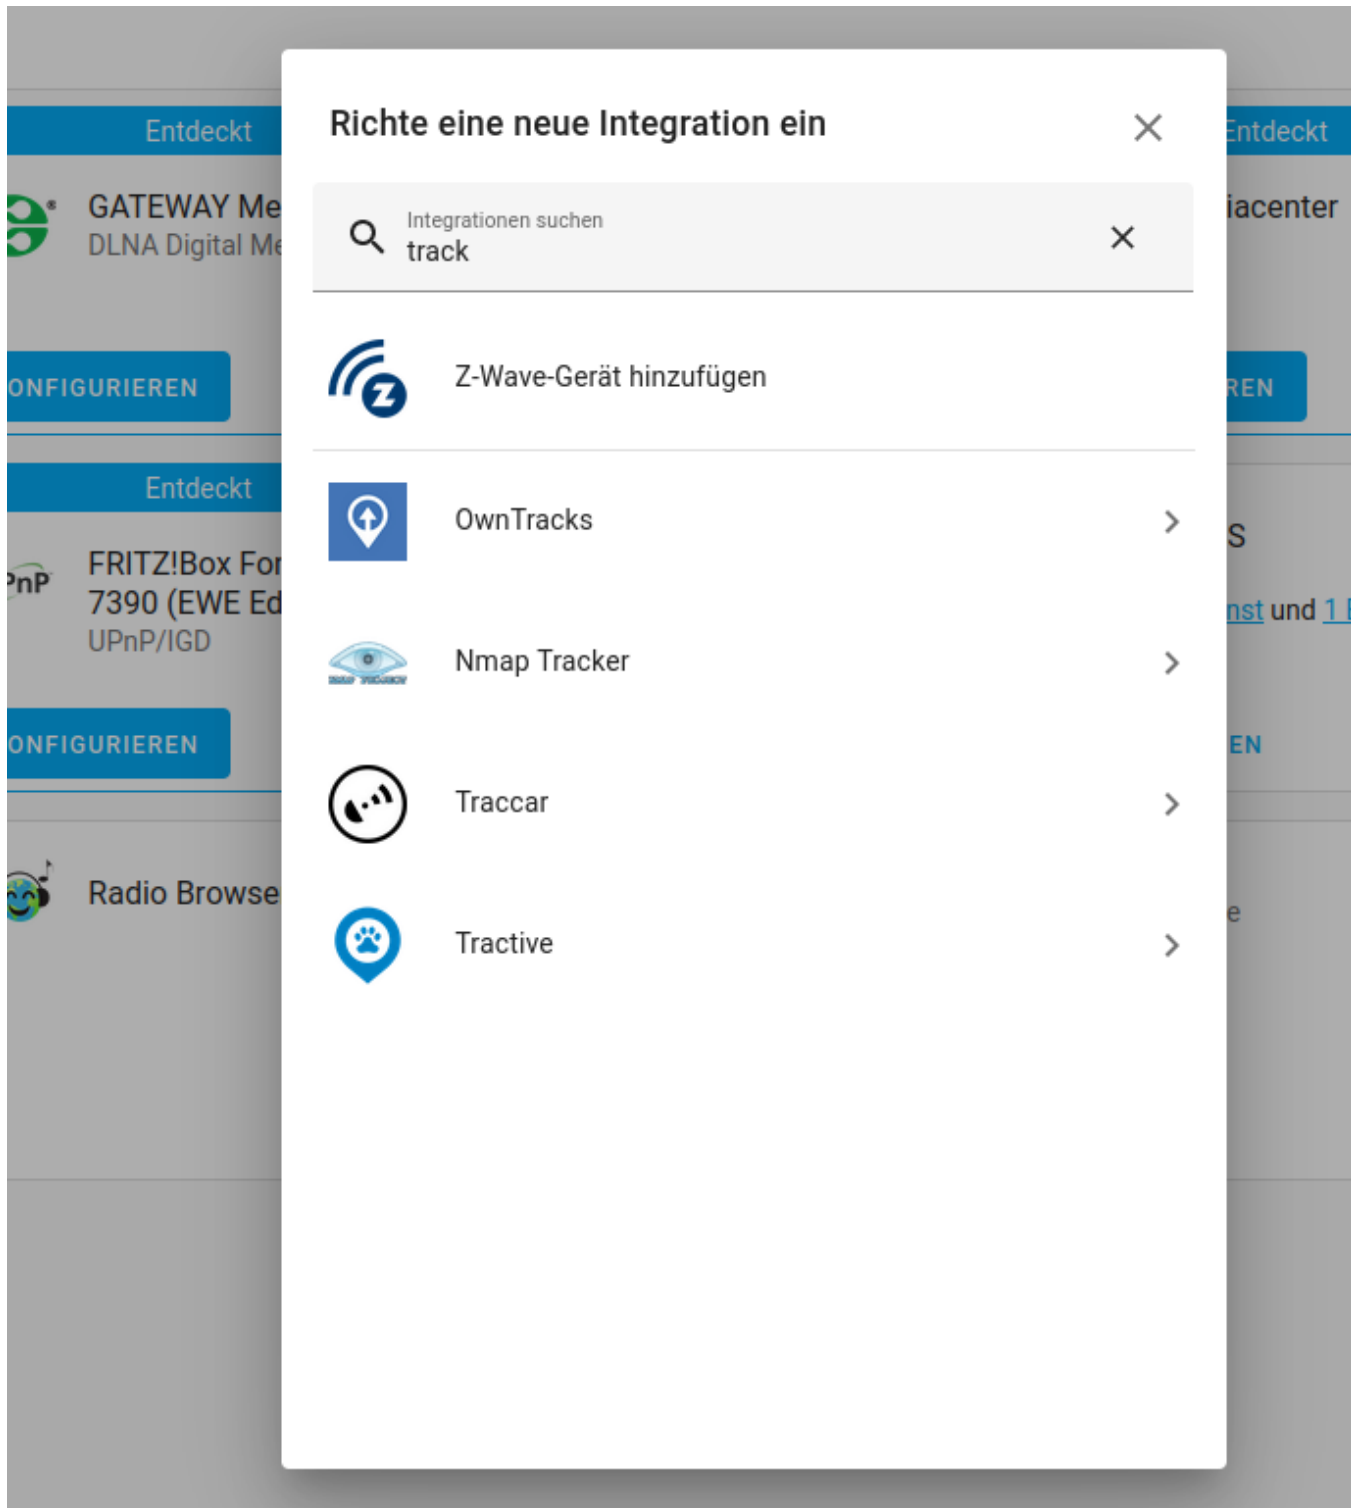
Entdeckt

GATEWAY Me
DLNA Digital Me

ONFIGURIEREN

Entdeckt

FRITZ!Box For
7390 (EWE Ed
UPnP/IGD

ONFIGURIEREN

Radio Browse

Entdeckt
iacenter

REN

S
nst und 1

EN

e

Richte eine neue Integration ein

Integrationen suchen
track

Z-Wave-Gerät hinzufügen

OwnTracks

Nmap Tracker

Traccar

Tractive